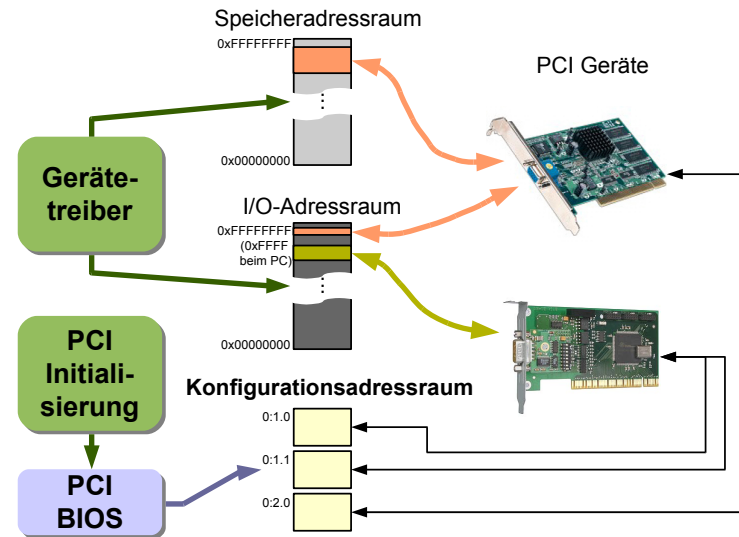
Speicheradressraum

0xFFFFFFFF

0x00000000

PCI Geräte

Gerätetreiber

I/O-Adressraum

0xFFFFFFFF
(0xFFFF beim PC)

0x00000000

PCI Initialisierung

Konfigurationsadressraum

0:1.0

0:1.1

0:2.0

PCI BIOS